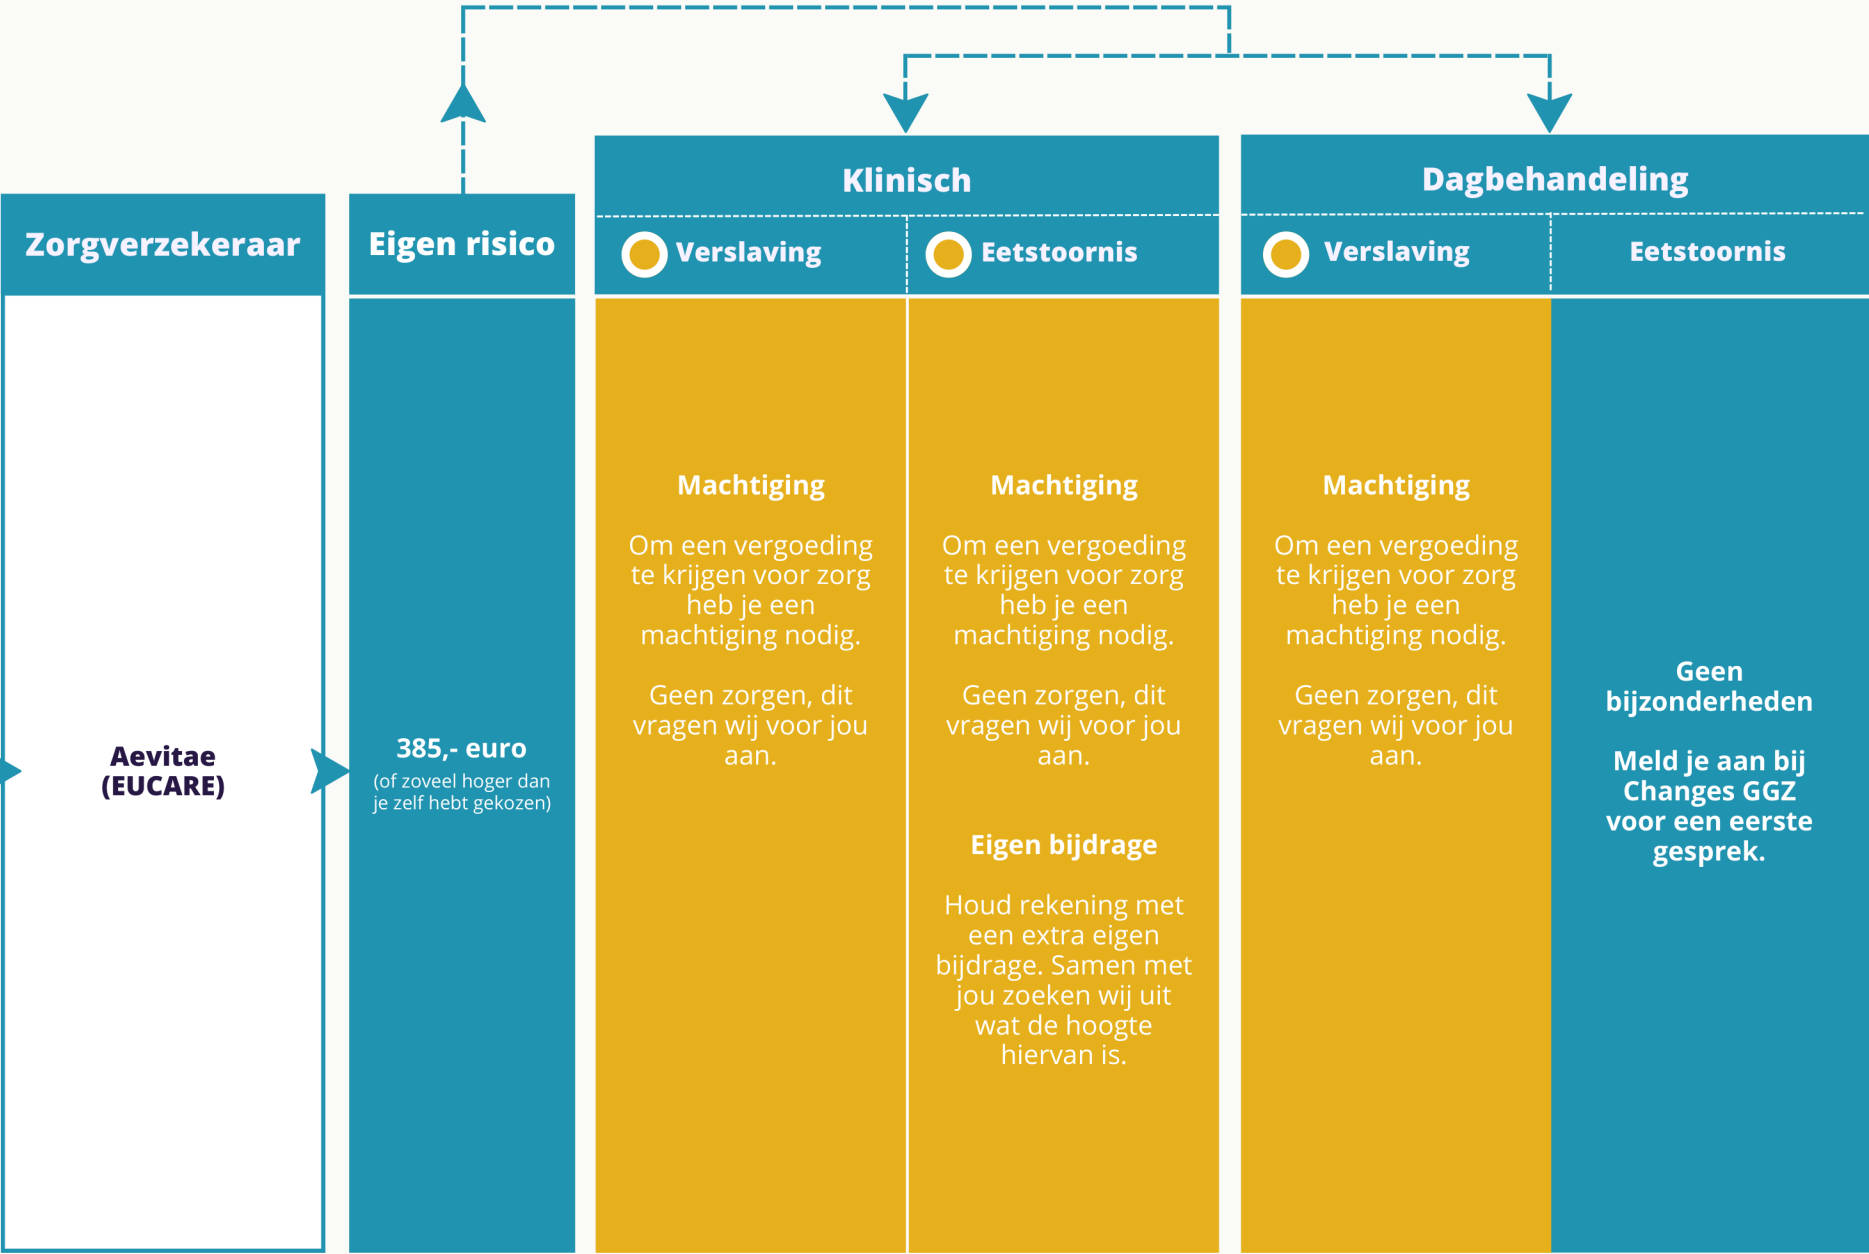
Zorgverzekeraar

Aevitae (EUCARE)

Eigen risico

385,- euro
(of zoveel hoger dan je zelf hebt gekozen)

Klinisch

Verslaving

Machtiging

Om een vergoeding te krijgen voor zorg heb je een machtiging nodig.

Geen zorgen, dit vragen wij voor jou aan.

Eetstoornis

Machtiging

Om een vergoeding te krijgen voor zorg heb je een machtiging nodig.

Geen zorgen, dit vragen wij voor jou aan.

Eigen bijdrage

Houd rekening met een extra eigen bijdrage. Samen met jou zoeken wij uit wat de hoogte hiervan is.

Dagbehandeling

Verslaving

Machtiging

Om een vergoeding te krijgen voor zorg heb je een machtiging nodig.

Geen zorgen, dit vragen wij voor jou aan.

Eetstoornis

Geen bijzonderheden

Meld je aan bij Changes GGZ voor een eerste gesprek.